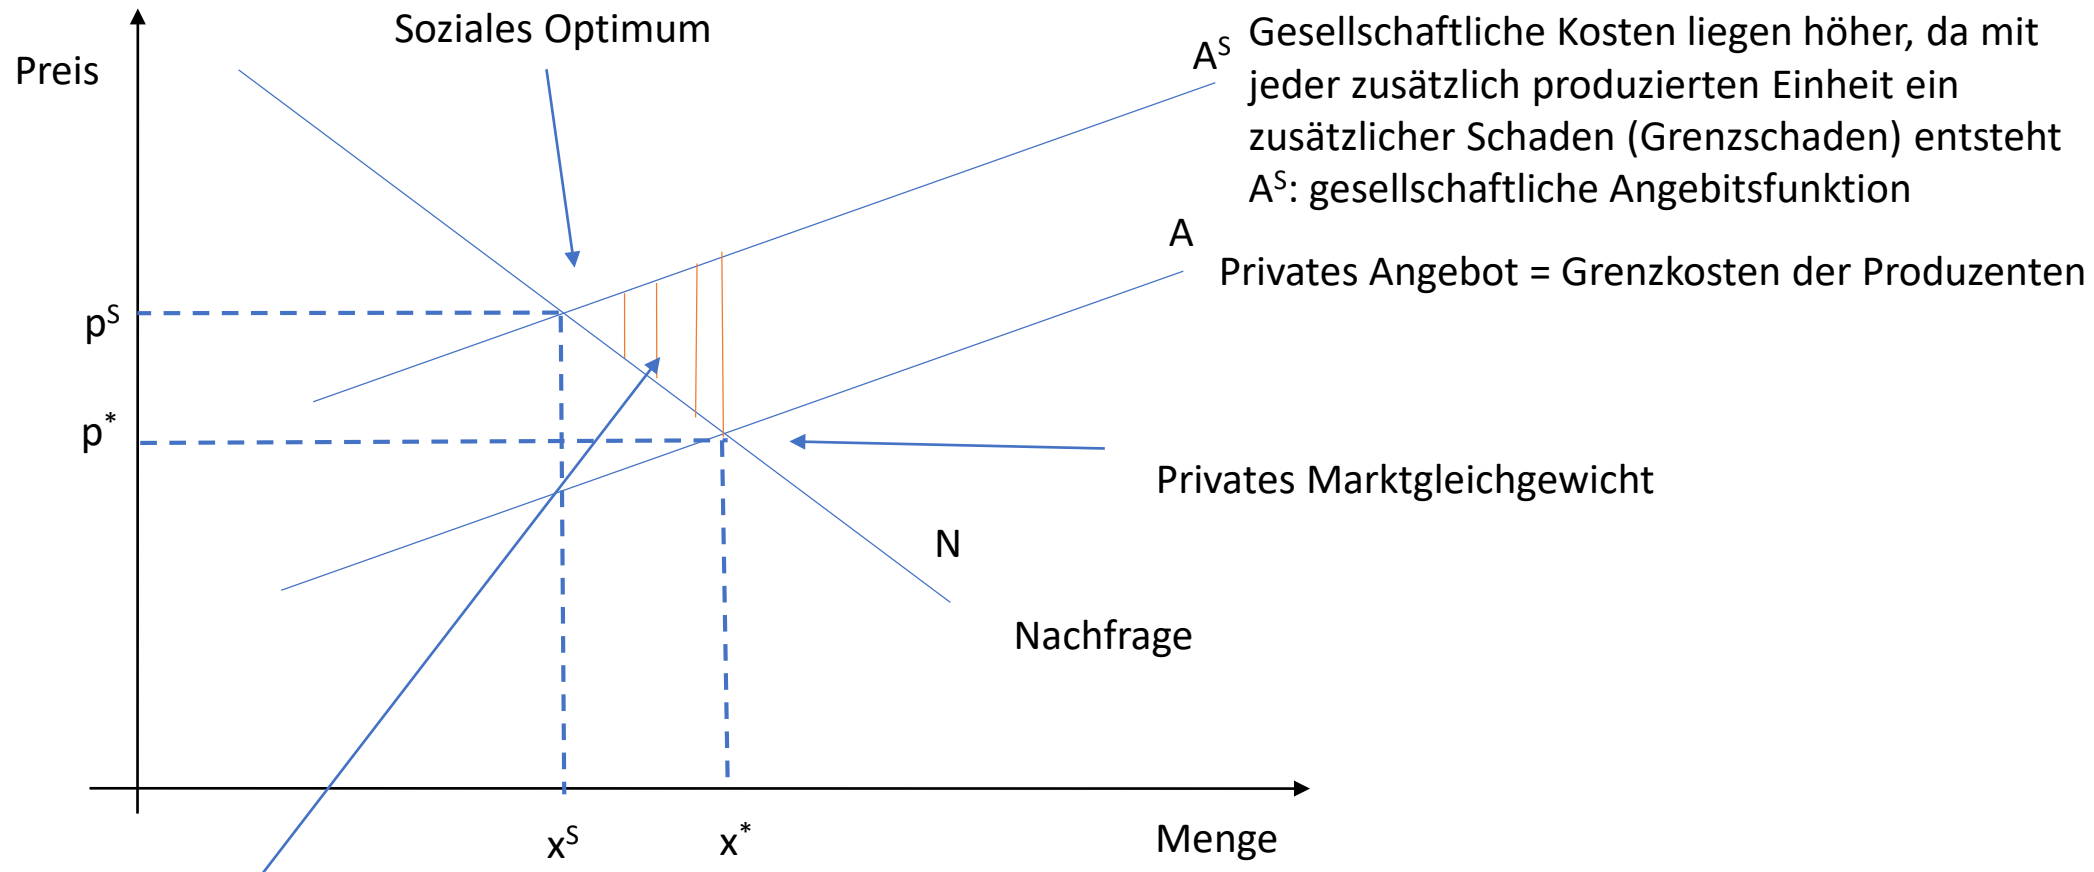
Soziales Optimum

Preis

$A^S$ Gesellschaftliche Kosten liegen höher, da mit jeder zusätzlich produzierten Einheit ein zusätzlicher Schaden (Grenzschaden) entsteht
$A^S$: gesellschaftliche Angebitsfunktion

A

Privates Angebot = Grenzkosten der Produzenten

$p^S$

$p^*$

Privates Marktgleichgewicht

N

Nachfrage

$x^S$

$x^*$

Menge